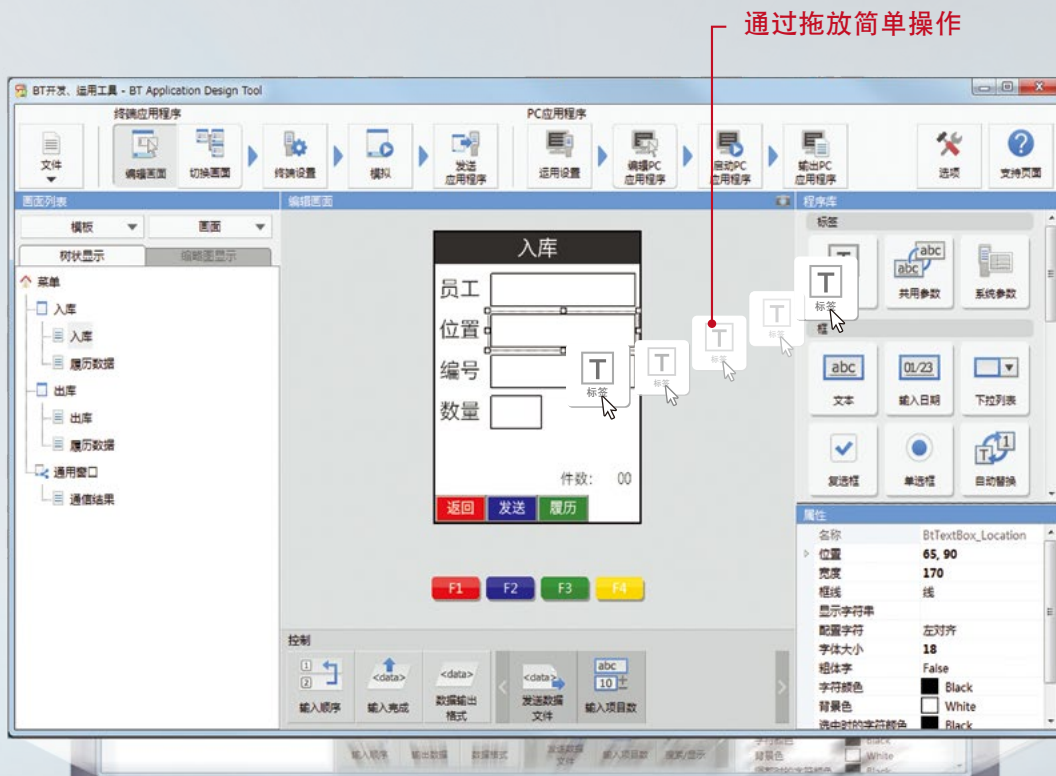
通过拖放简单操作

BT开发、运用工具 - BT Application Design Tool

终端应用程序

文件

编辑画面

切换画面

终端设置

模拟

发送应用程序

PC应用程序

运用设置

编辑PC应用程序

启动PC应用程序

输出PC应用程序

选项

支持页面

画面列表

模板

画面

树状显示

缩略图显示

菜单

入库

入库

履历数据

出库

出库

履历数据

通用窗口

通信结果

编辑画面

入库

员工

位置

编号

数量

件数: 00

返回

发送

履历

标签

标签

标签

标签

F1

F2

F3

F4

控制

输入顺序

输入完成

数据输出格式

发送数据文件

输入项目数

程序库

标签

共用参数

系统参数

文本

输入日期

下拉列表

复选框

单选框

自动替换

属性

| 名称 | BtTextBox_Location |
|---|---|
| 位置 | 65, 90 |
| 宽度 | 170 |
| 框线 | 线 |
| 显示字符串 | |
| 配置字符 | 左对齐 |
| 字体大小 | 18 |
| 粗体字 | False |
| 字符颜色 | Black |
| 背景色 | White |
| 选中时的字符颜色 | Black |